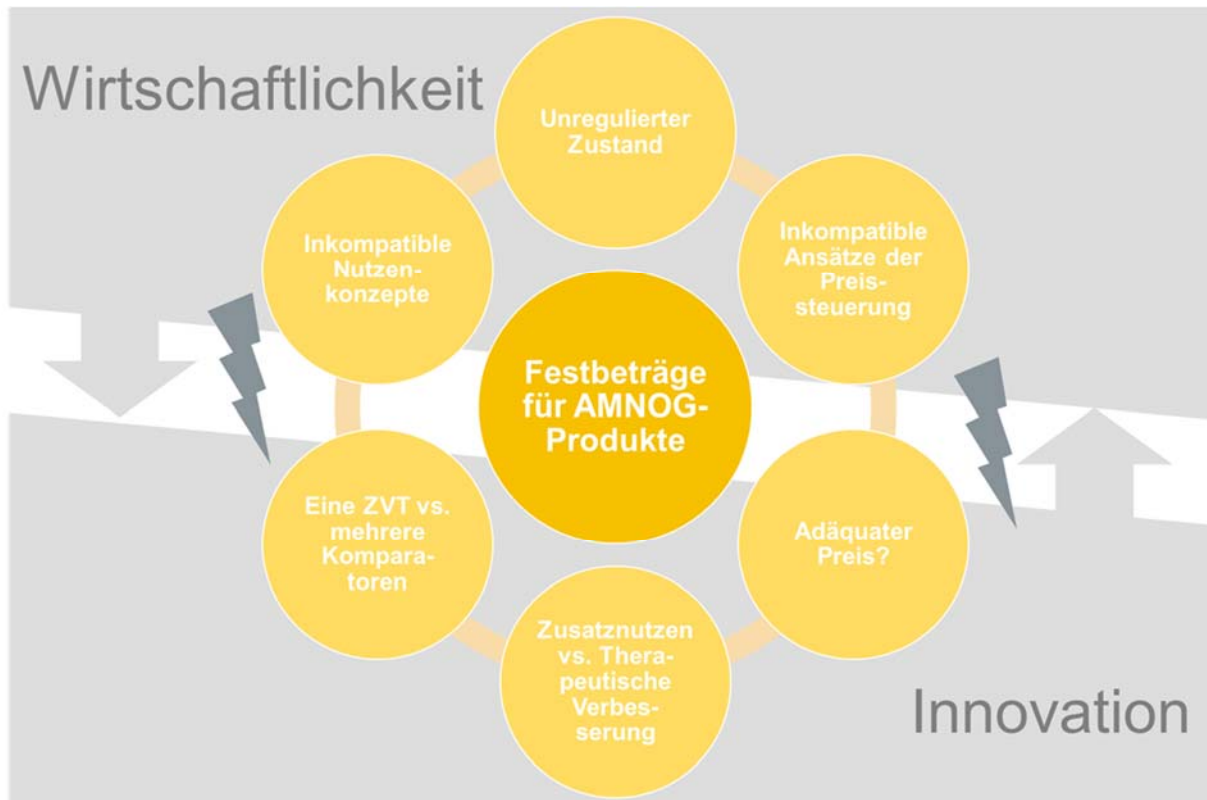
Wirtschaftlichkeit

Unregulierter Zustand

Inkompatible Ansätze der Preissteuerung

Adäquater Preis?

Zusatznutzen vs. Therapeutische Verbesserung

Eine ZVT vs. mehrere Komparatoren

Inkompatible Nutzenkonzepte

Festbeträge für AMNOG-Produkte

Innovation